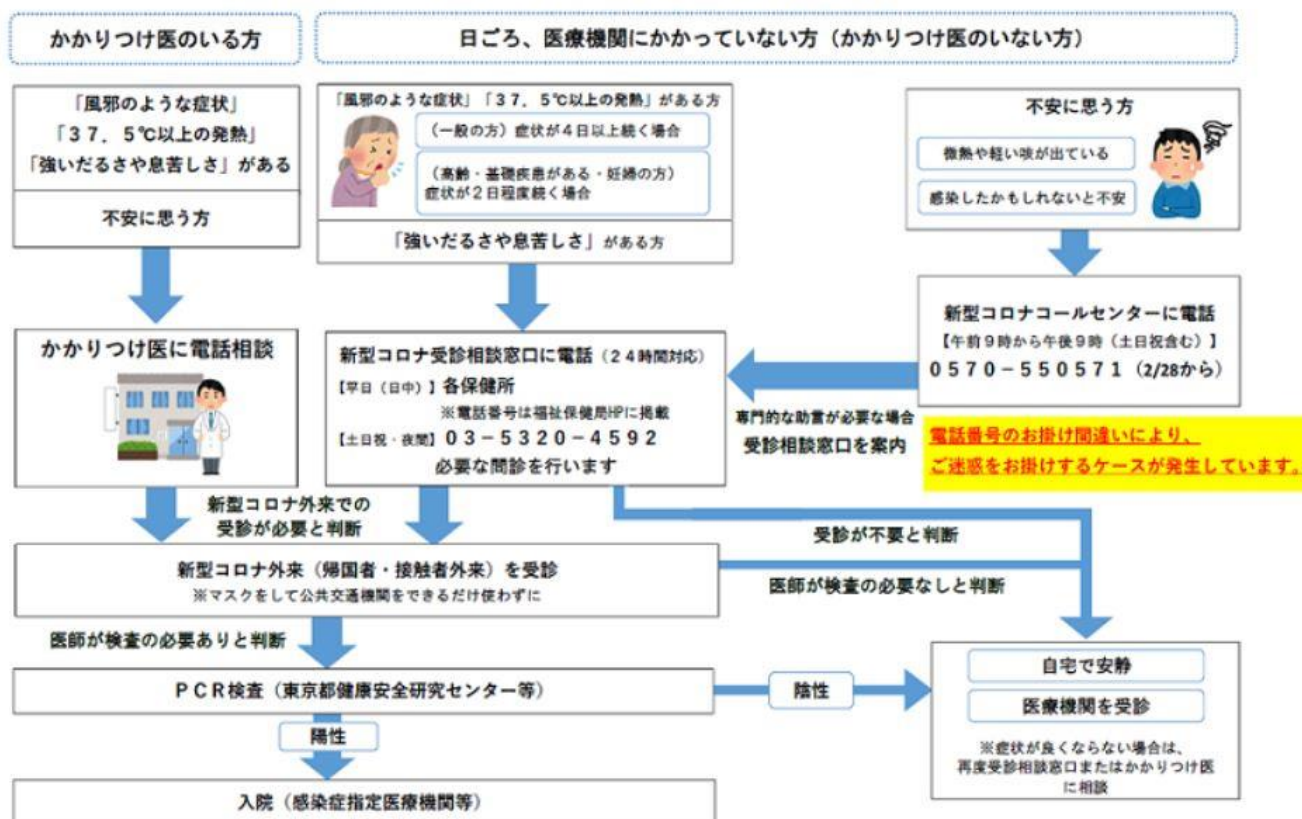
かかりつけ医のいる方

日ごろ、医療機関にかかっていない方（かかりつけ医のいない方）

「風邪のような症状」
「３７．５℃以上の発熱」
「強いだるさや息苦しさ」がある

不安に思う方

「風邪のような症状」「３７．５℃以上の発熱」がある方

（一般の方）症状が４日以上続く場合

（高齢・基礎疾患がある・妊婦の方）症状が２日程度続く場合

「強いだるさや息苦しさ」がある方

不安に思う方

微熱や軽い咳が出ている

感染したかもしれないと不安

新型コロナコールセンターに電話
【午前９時から午後９時（土日祝含む）】
０５７０－５５０５７１（2/28から）

電話番号のお掛け間違いにより、
ご迷惑をお掛けするケースが発生しています。

かかりつけ医に電話相談

新型コロナ受診相談窓口に電話（２４時間対応）
【平日（日中）】各保健所
※電話番号は福祉保健局HPに掲載
【土日祝・夜間】０３－５３２０－４５９２
必要な問診を行います

専門的な助言が必要な場合
受診相談窓口を案内

新型コロナ外来での
受診が必要と判断

受診が不要と判断

新型コロナ外来（帰国者・接触者外来）を受診
※マスクをして公共交通機関をできるだけ使わずに

医師が検査の必要なしと判断

医師が検査の必要ありと判断

ＰＣＲ検査（東京都健康安全研究センター等）

陰性

自宅で安静

医療機関を受診

※症状が良くならない場合は、
再度受診相談窓口またはかかりつけ医に相談

陽性

入院（感染症指定医療機関等）